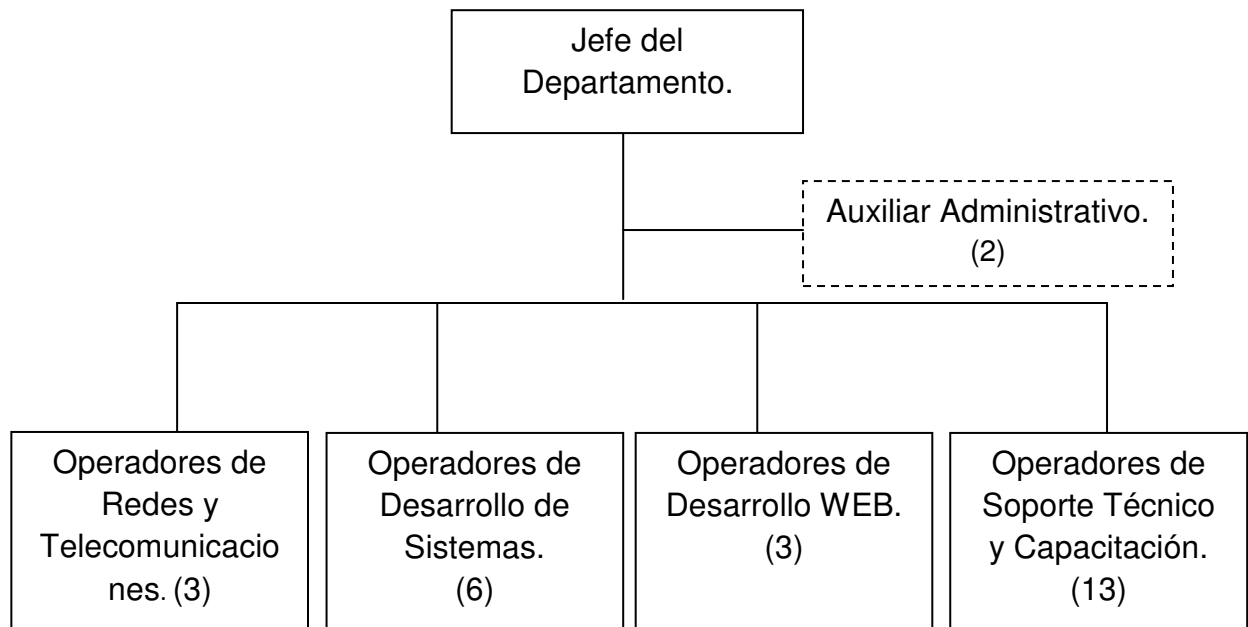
Jefe del Departamento.

Auxiliar Administrativo. (2)

Operadores de Redes y Telecomunicaciones. (3)

Operadores de Desarrollo de Sistemas. (6)

Operadores de Desarrollo WEB. (3)

Operadores de Soporte Técnico y Capacitación. (13)